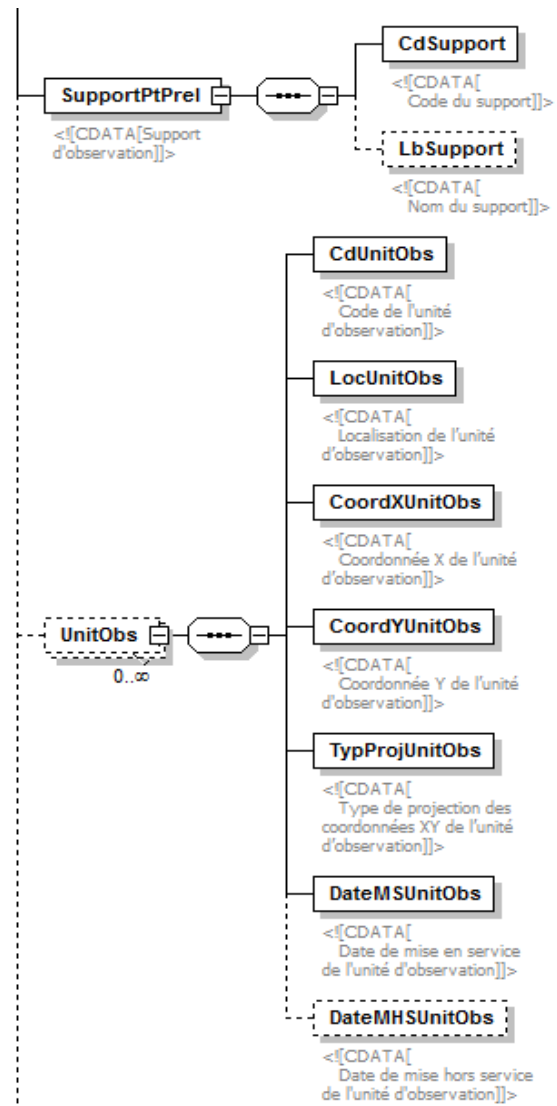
SupportPtPrel

<![CDATA[Support d'observation]]>

CdSupport

<![CDATA[ Code du support]]>

LbSupport

<![CDATA[ Nom du support]]>

UnitObs

0..∞

CdUnitObs

<![CDATA[ Code de l'unité d'observation]]>

LocUnitObs

<![CDATA[ Localisation de l'unité d'observation]]>

CoordXUnitObs

<![CDATA[ Coordonnée X de l'unité d'observation]]>

CoordYUnitObs

<![CDATA[ Coordonnée Y de l'unité d'observation]]>

TypProjUnitObs

<![CDATA[ Type de projection des coordonnées XY de l'unité d'observation]]>

DateMSUnitObs

<![CDATA[ Date de mise en service de l'unité d'observation]]>

DateMHSUnitObs

<![CDATA[ Date de mise hors service de l'unité d'observation]]>